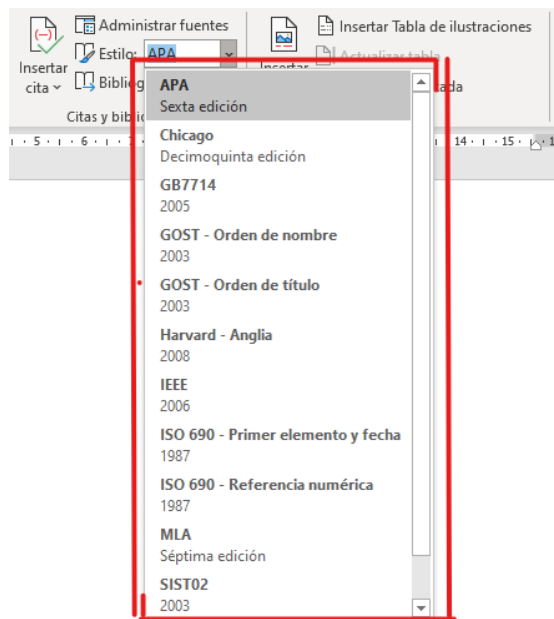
Insertar cita
Administrar fuentes
Estilo: APA
Bibliog
Citas y bibli
Insertar
Insertar Tabla de ilustraciones
Actualizar tabla
ada
· 5 · · 6 · · 7
14 · · 15 ·

APA
Sexta edición
Chicago
Decimoquinta edición
GB7714
2005
GOST - Orden de nombre
2003
GOST - Orden de título
2003
Harvard - Anglia
2008
IEEE
2006
ISO 690 - Primer elemento y fecha
1987
ISO 690 - Referencia numérica
1987
MLA
Séptima edición
SIST02
2003